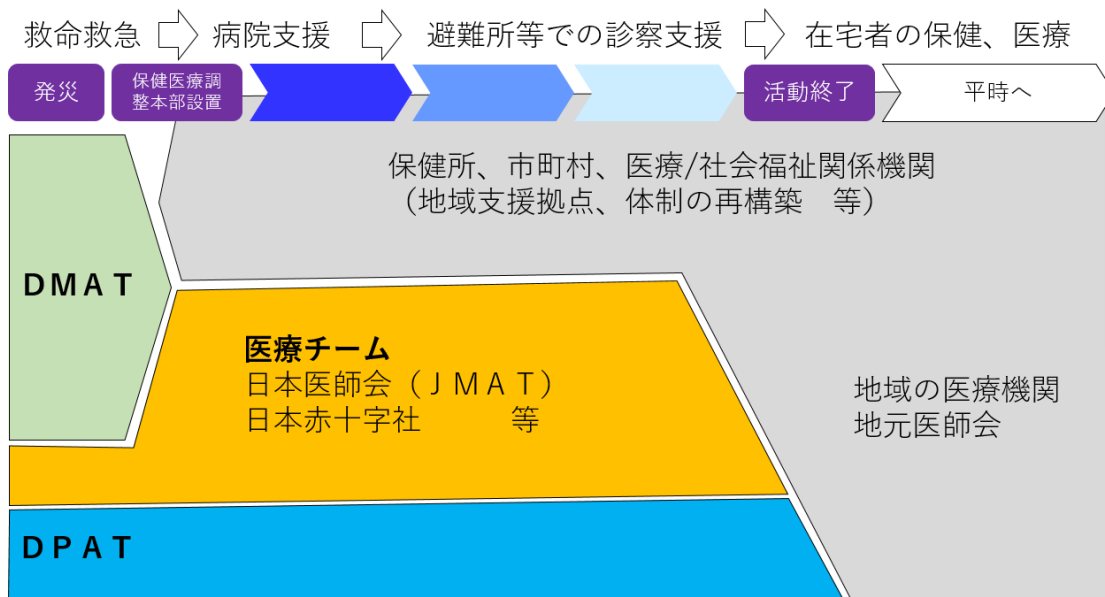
救命救急 病院支援 避難所等での診察支援 在宅者の保健、医療

発災 保健医療調整本部設置 活動終了 平時へ

保健所、市町村、医療/社会福祉関係機関（地域支援拠点、体制の再構築　等）

DMAT

医療チーム
日本医師会（ＪＭＡＴ）
日本赤十字社　　　等

地域の医療機関
地元医師会

DPAT